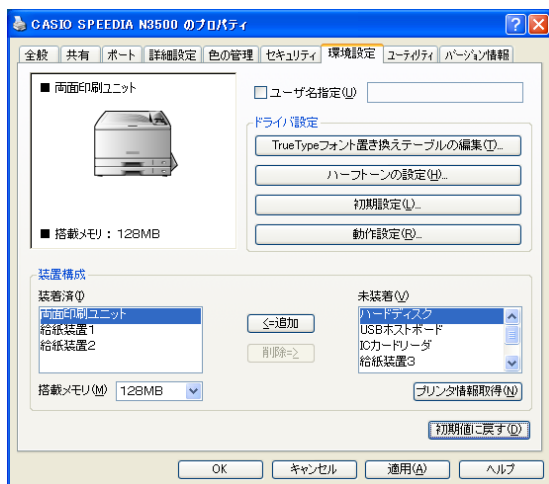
CASIO SPEEDIA N3500 のプロパティ

全般 | 共有 | ポート | 詳細設定 | 色の管理 | セキュリティ | 環境設定 | ユーティリティ | バージョン情報

■ 両面印刷ユニット

■ 搭載メモリ：128MB

ユーザ名指定(U)

ドライバ設定

TrueTypeフォント置き換えテーブルの編集(T)...

ハーフトーンの設定(H)...

初期設定(L)...

動作設定(R)...

装置構成

装着済(I)

両面印刷ユニット
給紙装置1
給紙装置2

<=追加

削除=>

未装着(V)

ハードディスク
USBホストボード
ICカードリーダ
給紙装置3

搭載メモリ(M) 128MB

プリンタ情報取得(N)

初期値に戻す(D)

OK | キャンセル | 適用(A) | ヘルプ